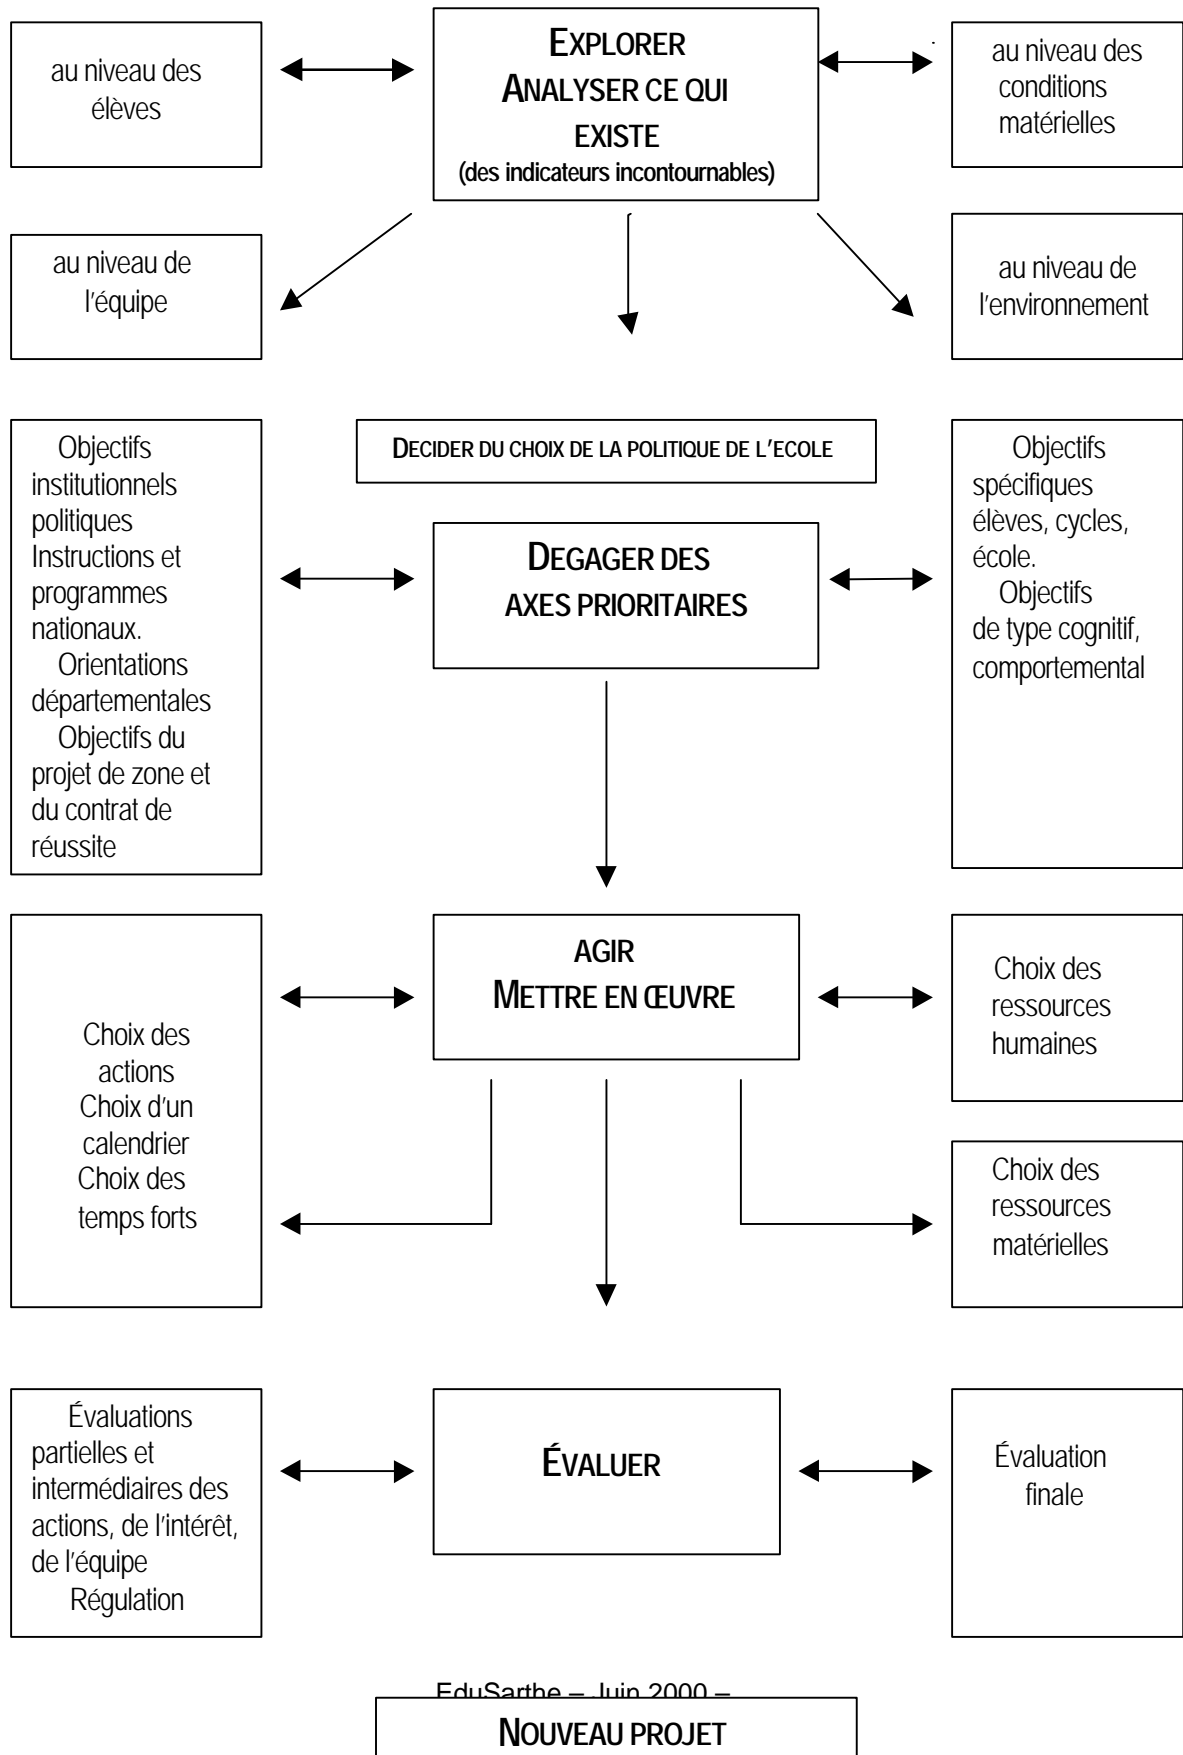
au niveau des élèves

EXPLORER
ANALYSER CE QUI EXISTE
(des indicateurs incontournables)

au niveau des conditions matérielles

au niveau de l'équipe

au niveau de l'environnement

Objectifs institutionnels politiques Instructions et programmes nationaux.
Orientations départementales
Objectifs du projet de zone et du contrat de réussite

DECIDER DU CHOIX DE LA POLITIQUE DE L'ECOLE

DEGAGER DES AXES PRIORITAIRES

Objectifs spécifiques élèves, cycles, école.
Objectifs de type cognitif, comportemental

Choix des actions
Choix d'un calendrier
Choix des temps forts

AGIR
METTRE EN ŒUVRE

Choix des ressources humaines

Choix des ressources matérielles

Évaluations partielles et intermédiaires des actions, de l'intérêt, de l'équipe
Régulation

ÉVALUER

Évaluation finale

EduSarthe – Juin 2000 –

NOUVEAU PROJET